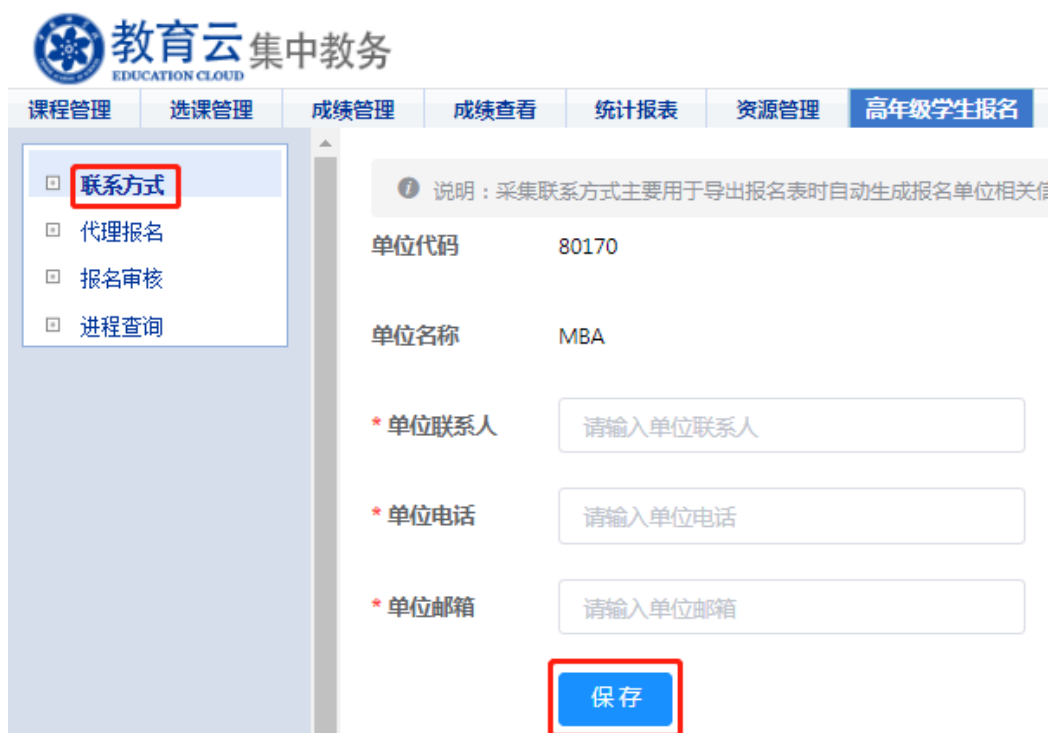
教育云集中教务
EDUCATION CLOUD

课程管理 | 选课管理 | 成绩管理 | 成绩查看 | 统计报表 | 资源管理 | 高年级学生报名

联系方式
代理报名
报名审核
进程查询

说明：采集联系方式主要用于导出报名表时自动生成报名单位相关信

单位代码 80170

单位名称 MBA

* 单位联系人 请输入单位联系人

* 单位电话 请输入单位电话

* 单位邮箱 请输入单位邮箱

保存